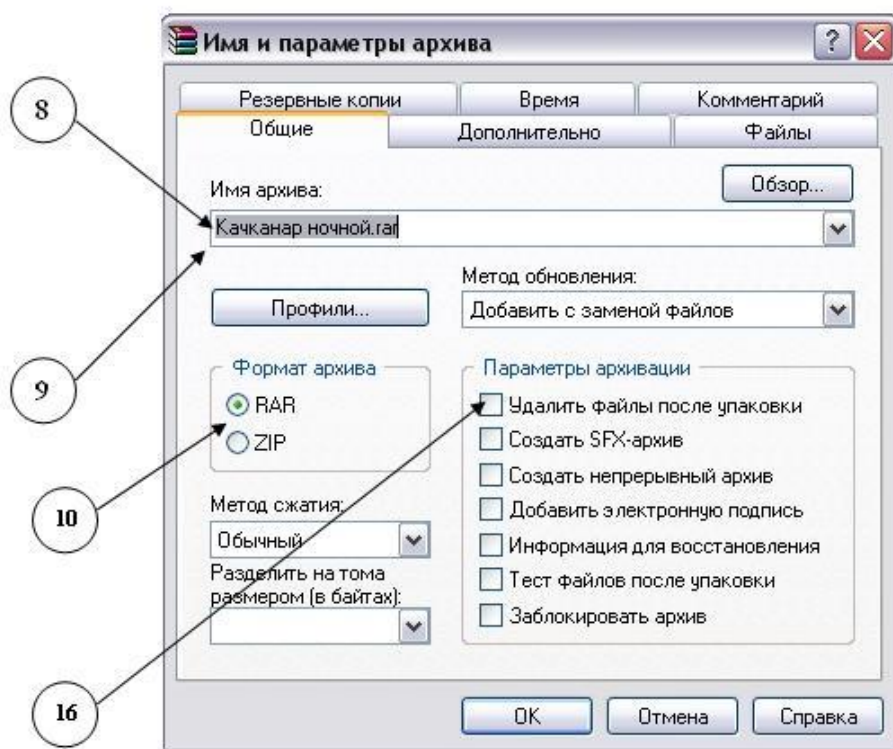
Имя и параметры архива

?

Резервные копии | Время | Комментарий

Общие | Дополнительно | Файлы

8

Имя архива:

Обзор...

Качканар ночной.rar

Метод обновления:

Профили...

Добавить с заменой файлов

9

Формат архива

RAR

ZIP

Параметры архивации

Удалить файлы после упаковки

Создать SFX-архив

Создать непрерывный архив

Добавить электронную подпись

Информация для восстановления

Тест файлов после упаковки

Заблокировать архив

10

Метод сжатия:

Обычный

Разделить на тома размером (в байтах):

16

OK

Отмена

Справка